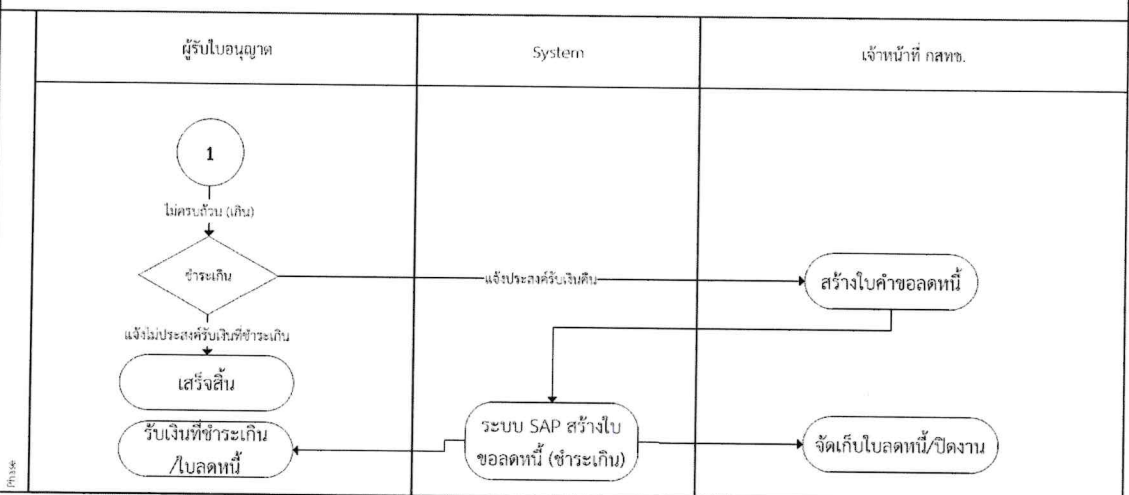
| | ผู้รับใบอนุญาต | System | เจ้าหน้าที่ กสทช. |
|---|---|---|---|
| Phase | 1<br>ไม่ครบถ้วน (เกิน)<br>ชำระเกิน<br>แจ้งไม่ประสงค์รับเงินที่ชำระเกิน<br>เสร็จสิ้น<br>รับเงินที่ชำระเกิน /ใบลดหนี้ | แจ้งประสงค์รับเงินคืน<br>ระบบ SAP สร้างใบขอลดหนี้ (ชำระเกิน) | สร้างใบคำขอลดหนี้<br>จัดเก็บใบลดหนี้/ปิดงาน |